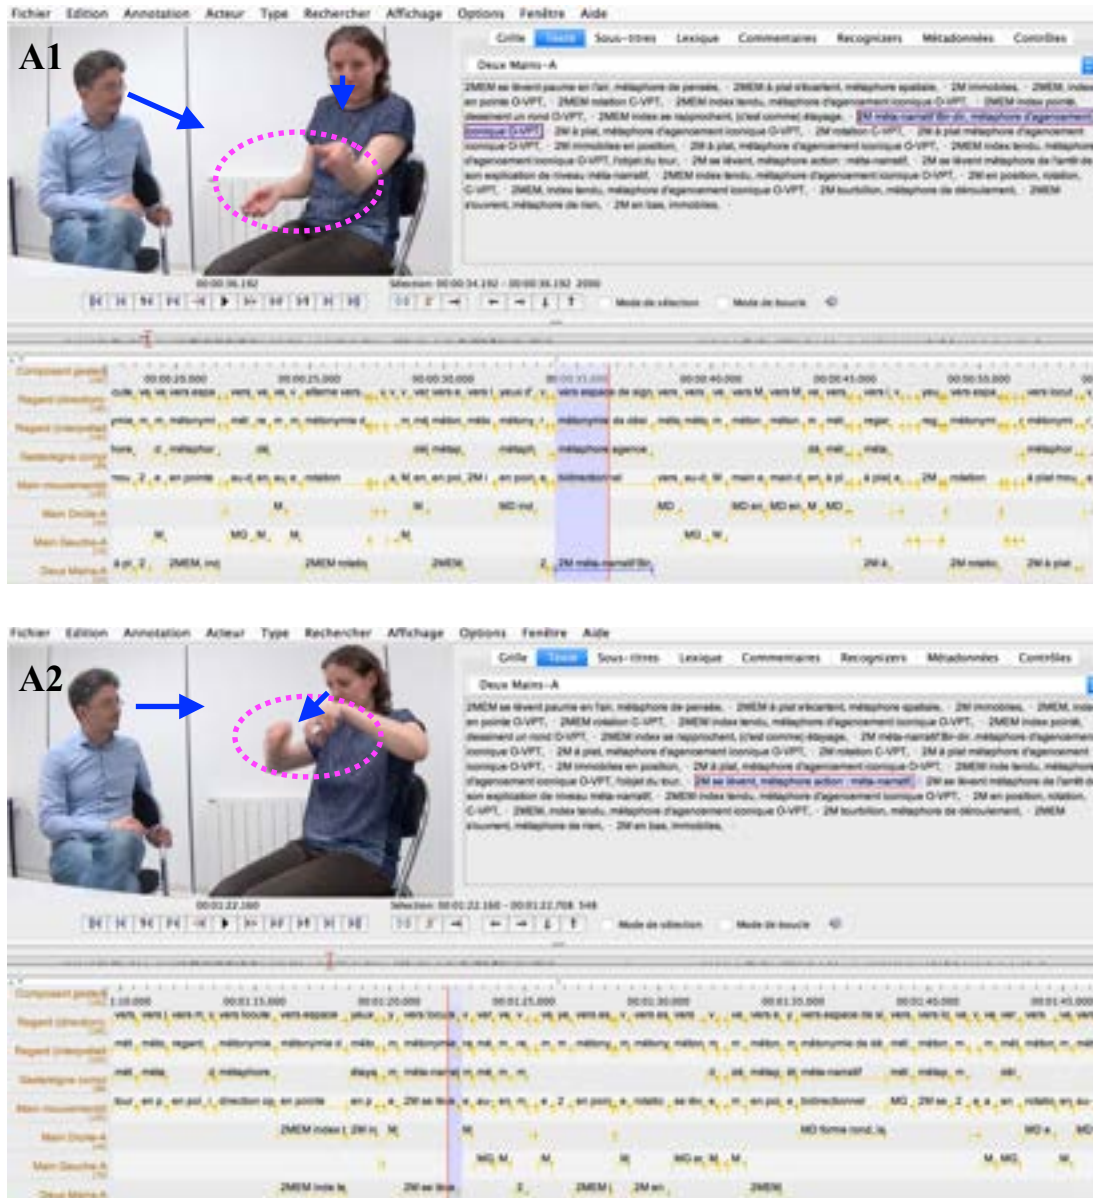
Fichier Edition Annotation Acteur Type Rechercher Affichage Options Fenêtre Aide

A1

Grille Texte Sous-titres Lexique Commentaires Recognizers Métadonnées Contrôles

Deux Mains-A

2MEM se lèvent paume en l'air, métaphore de pensée, · 2MEM à plat s'écartent, métaphore spatiale, · 2M immobiles, · 2MEM, index en pointe O-VPT, · 2MEM rotation C-VPT, · 2MEM index tendu, métaphore d'agencement iconique O-VPT, · 2MEM index pointé, dessinent un rond O-VPT, · 2MEM index se rapprochent, (c'est comme) étayage, · 2M méta-narratif Bir-dir, métaphore d'agencement iconique O-VPT, · 2M à plat, métaphore d'agencement iconique O-VPT, · 2M rotation C-VPT, · 2M à plat métaphore d'agencement iconique O-VPT, · 2M immobiles en position, · 2M à plat, métaphore d'agencement iconique O-VPT, · 2MEM index tendu, métaphore d'agencement iconique O-VPT, l'objet du tour, · 2M se lèvent, métaphore action : méta-narratif, · 2M se lèvent métaphore de l'amlit de son explication de niveau méta-narratif, · 2MEM index tendu, métaphore d'agencement iconique O-VPT, · 2M en position, rotation, C-VPT, · 2MEM, index tendu, métaphore d'agencement iconique O-VPT, · 2M tourbillon, métaphore de déroulement, · 2MEM s'ouvrent, métaphore de rien, · 2M en bas, immobiles.

00:00:36.192
Sélection: 00:00:34.192 - 00:00:36.192 2000
Mode de sélection Mode de boucle

A2

Fichier Edition Annotation Acteur Type Rechercher Affichage Options Fenêtre Aide

Grille Texte Sous-titres Lexique Commentaires Recognizers Métadonnées Contrôles

Deux Mains-A

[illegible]

00:01:22.160
Sélection: 00:01:22.160 - 00:01:22.708 548
Mode de sélection Mode de boucle

Main Droite-A
Main Gauche-A
Deux Mains-A